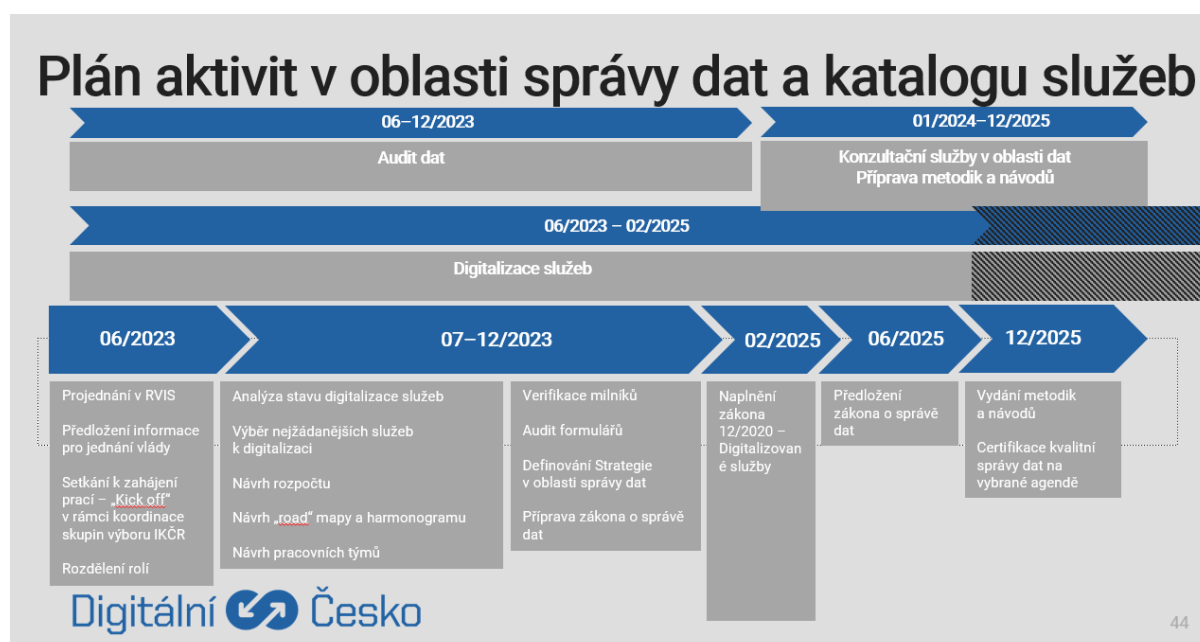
Plán aktivit v oblasti správy dat a katalogu služeb

06–12/2023

Audit dat

01/2024–12/2025

Konzultační služby v oblasti dat
Příprava metodik a návodů

06/2023 – 02/2025

Digitalizace služeb

06/2023

07–12/2023

02/2025

06/2025

12/2025

Projednání v RVIS

Předložení informace pro jednání vlády

Setkání k zahájení prací – „Kick off" v rámci koordinace skupin výboru IKČR

Rozdělení rolí

Analýza stavu digitalizace služeb

Výběr nejžádanějších služeb k digitalizaci

Návrh rozpočtu

Návrh „road" mapy a harmonogramu

Návrh pracovních týmů

Verifikace milníků

Audit formulářů

Definování Strategie v oblasti správy dat

Příprava zákona o správě dat

Naplnění zákona 12/2020 – Digitalizované služby

Předložení zákona o správě dat

Vydání metodik a návodů

Certifikace kvalitní správy dat na vybrané agendě

Digitální Česko

44